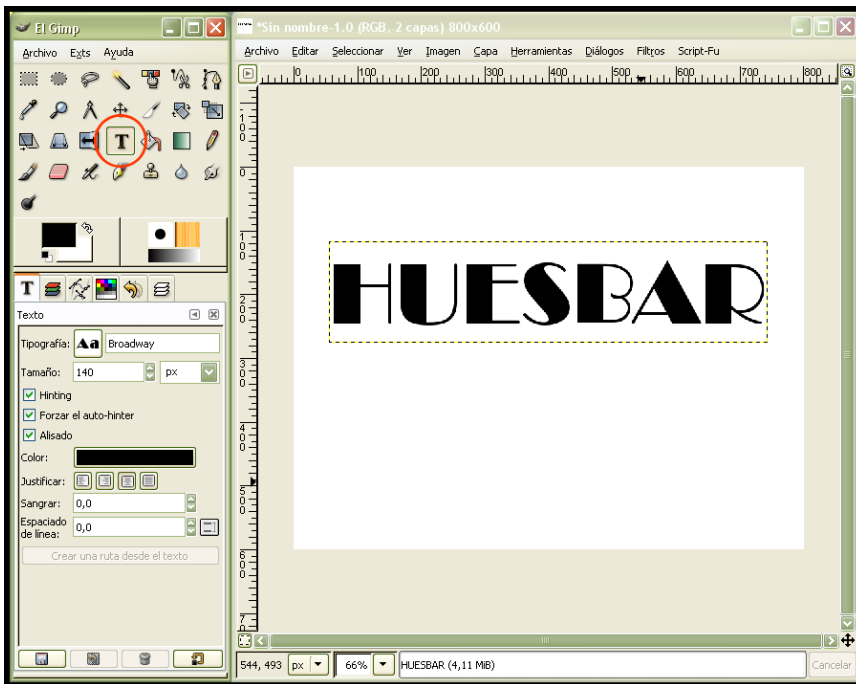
El Gimp
Archivo Exts Ayuda

Texto
Tipografía: Aa Broadway
Tamaño: 140 px
Hinting
Forzar el auto-hinter
Alisado
Color:
Justificar:
Sangrar: 0,0
Espaciado de línea: 0,0
Crear una ruta desde el texto

*Sin nombre-1.0 (RGB, 2 capas) 800x600
Archivo Editar Seleccionar Ver Imagen Capa Herramientas Diálogos Filtros Script-Fu
100 200 300 400 500 600 700 800
100 200 300 400 500 600 700
HUESBAR
544, 493 px 66% HUESBAR (4,11 MiB) Cancelar